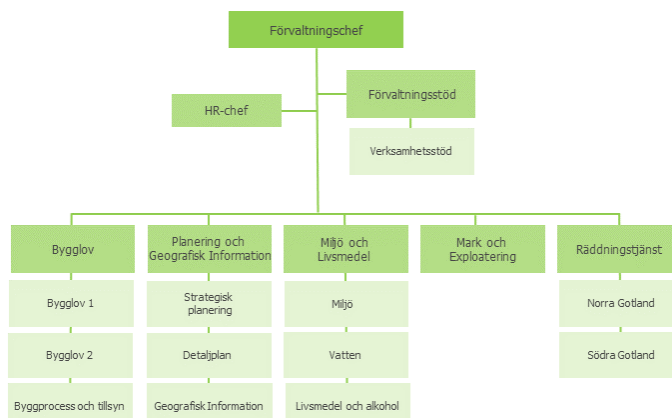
Förvaltningschef

HR-chef

Förvaltningsstöd

Verksamhetsstöd

Bygglov

Bygglov 1

Bygglov 2

Byggprocess och tillsyn

Planering och Geografisk Information

Strategisk planering

Detaljplan

Geografisk Information

Miljö och Livsmedel

Miljö

Vatten

Livsmedel och alkohol

Mark och Exploatering

Räddningstjänst

Norra Gotland

Södra Gotland